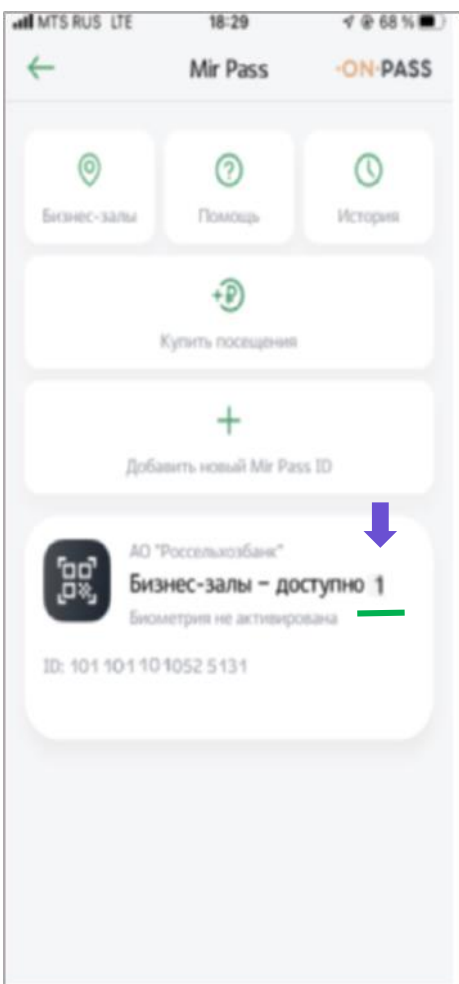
MTS RUS LTE 18:29 68 %

Mir Pass ON PASS

Бизнес-залы

Помощь

История

Купить посещения

Добавить новый Mir Pass ID

АО "Россельхозбанк"

Бизнес-залы – доступно 1

Биометрия не активирована

ID: 101 101 10 1052 5131